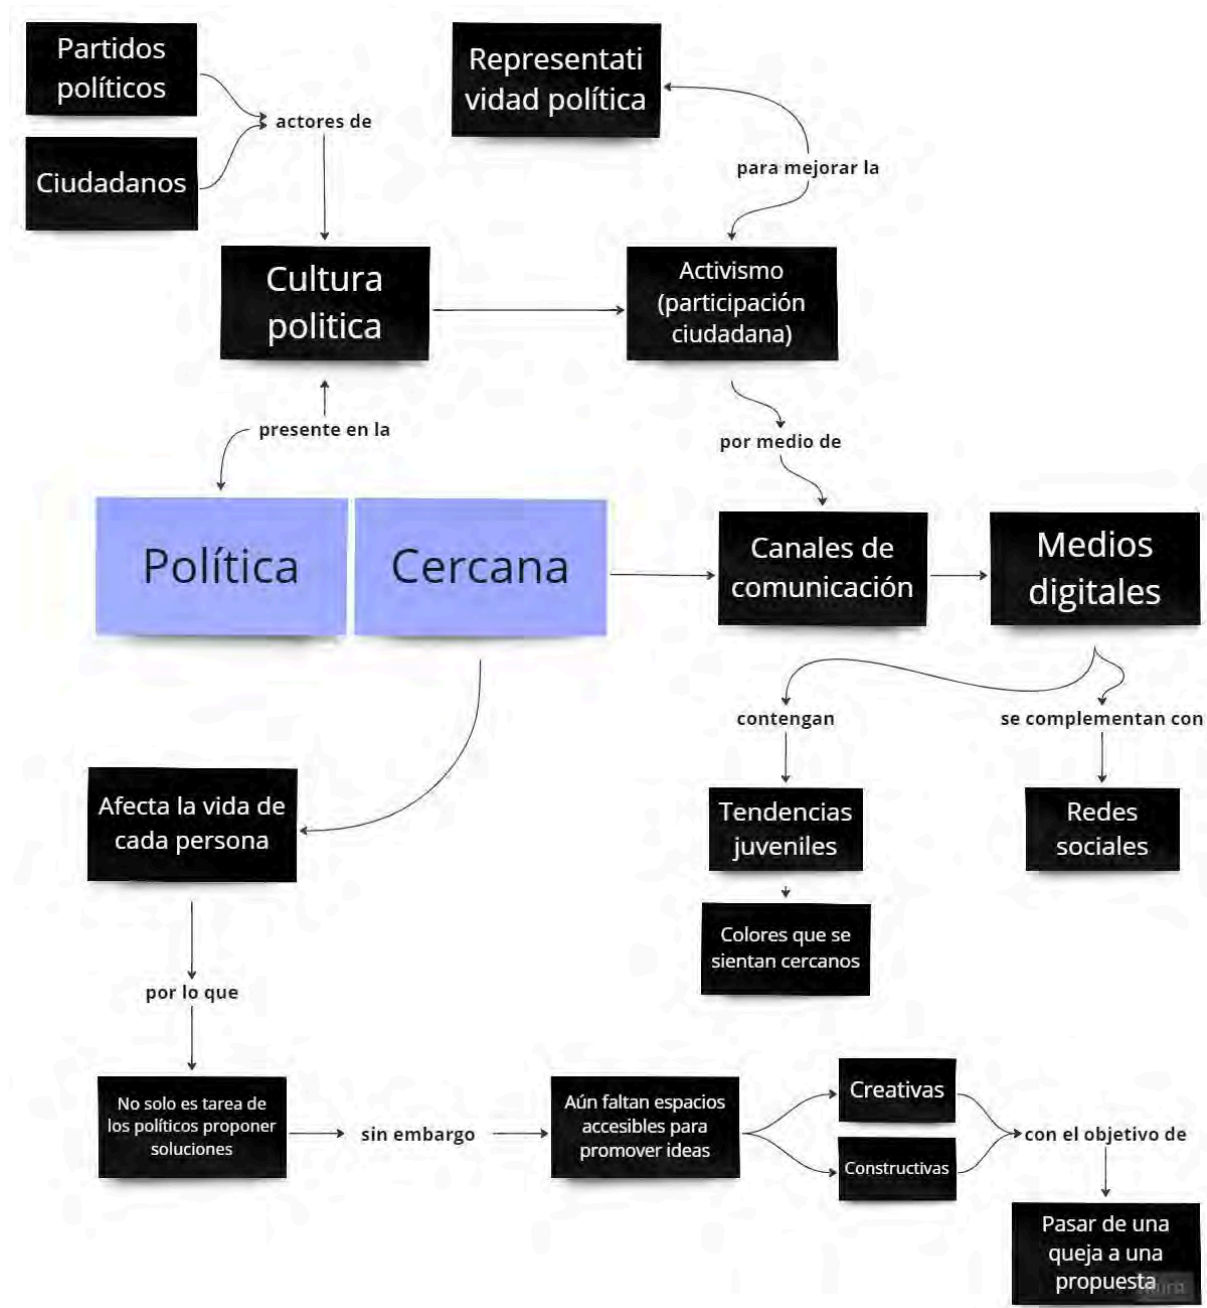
Partidos políticos

Ciudadanos

actores de

Representatividad política

para mejorar la

Cultura politica

Activismo (participación ciudadana)

presente en la

por medio de

Política

Cercana

Canales de comunicación

Medios digitales

contengan

se complementan con

Afecta la vida de cada persona

Tendencias juveniles

Redes sociales

Colores que se sientan cercanos

por lo que

No solo es tarea de los políticos proponer soluciones

sin embargo

Aún faltan espacios accesibles para promover ideas

Creativas

Constructivas

con el objetivo de

Pasar de una queja a una propuesta

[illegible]